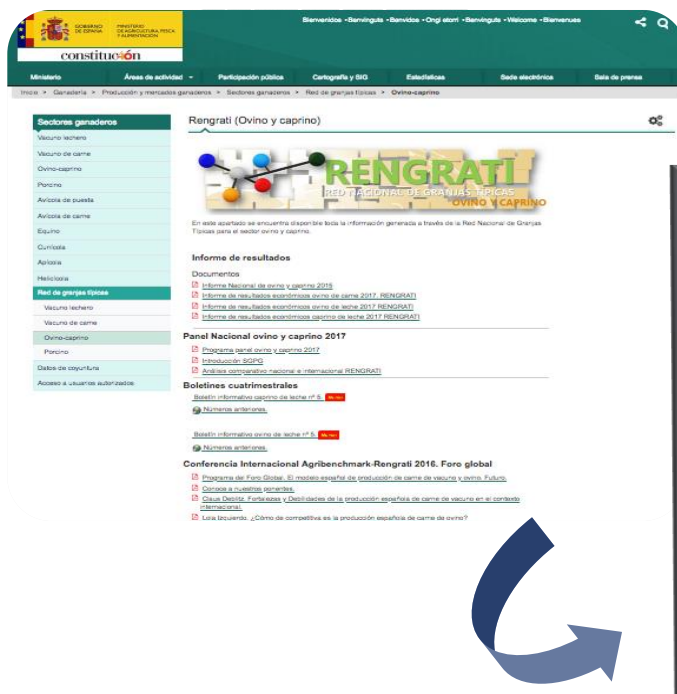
GOBIERNO DE ESPAÑA MINISTERIO DE AGRICULTURA, PESCA Y ALIMENTACIÓN

constitución

Bienvenidos • Benvinguts • Benvidos • Ongi etorri • Benvinguts • Welcome • Bienvenues

Ministerio | Áreas de actividad | Participación pública | Cartografía y SIG | Estadísticas | Sede electrónica | Sala de prensa

Inicio > Ganadería > Producción y mercados ganaderos > Sectores ganaderos > Red de granjas típicas > Ovino-caprino

Sectores ganaderos
Vacuno lechero
Vacuno de carne
Ovino-caprino
Porcino
Avicola de puesta
Avicola de carne
Equino
Cunicola
Apicola
Helicicola
Red de granjas típicas
Vacuno lechero
Vacuno de carne
Ovino-caprino
Porcino
Datos de coyuntura
Acceso a usuarios autorizados

Rengrati (Ovino y caprino)

RENGRATI
RED NACIONAL DE GRANJAS TÍPICAS
OVINO Y CAPRINO

En este apartado se encuentra disponible toda la información generada a través de la Red Nacional de Granjas Típicas para el sector ovino y caprino.

Informe de resultados

Documentos
Informe Nacional de ovino y caprino 2016
Informe de resultados económicos ovino de carne 2017. RENGRATI
Informe de resultados económicos ovino de leche 2017 RENGRATI
Informe de resultados económicos caprino de leche 2017 RENGRATI

Panel Nacional ovino y caprino 2017
Programa panel ovino y caprino 2017
Introducción SGPG
Análisis comparativo nacional e internacional RENGRATI

Boletines cuatrimestrales
Boletín informativo caprino de leche nº 5 Nuevo
Números anteriores.

Boletín informativo ovino de leche nº 5. Nuevo
Números anteriores.

Conferencia Internacional Agribenchmark-Rengrati 2016. Foro global
Programa del Foro Global. El modelo español de producción de carne de vacuno y ovino. Futuro.
Conoce a nuestros ponentes.
Claus Deblitz. Fortalezas y Debilidades de la producción española de carne de vacuno en el contexto internacional.
Lola Izquierdo. ¿Cómo de competitiva es la producción española de carne de ovino?